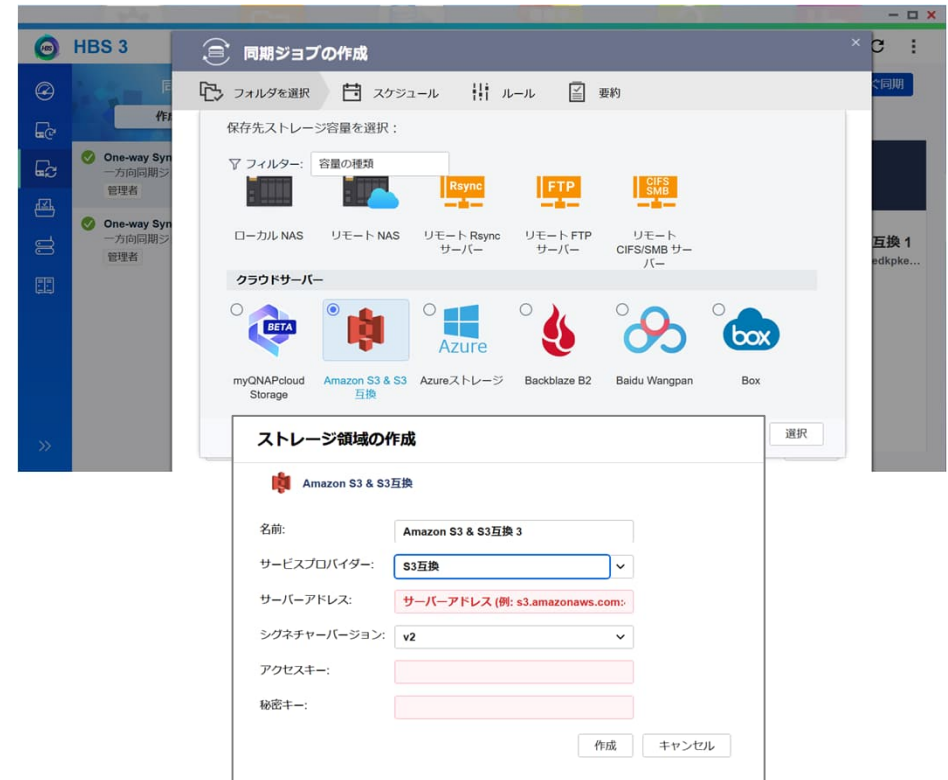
HBS 3

同

作

One-way Syn
一方向同期ジ
管理者

One-way Syn
一方向同期ジ
管理者

»

同期ジョブの作成

×

C

⋮

く同期

互換 1
edkpke...

フォルダを選択　スケジュール　ルール　要約

保存先ストレージ容量を選択：

フィルター：容量の種類

Rsync

FTP

CIFS SMB

ローカル NAS　リモート NAS　リモート Rsync サーバー　リモート FTP サーバー　リモート CIFS/SMB サーバー

クラウドサーバー

BETA

Azure

box

myQNAPcloud Storage　Amazon S3 & S3 互換　Azureストレージ　Backblaze B2　Baidu Wangpan　Box

選択

ストレージ領域の作成

Amazon S3 & S3互換

名前:　Amazon S3 & S3互換 3

サービスプロバイダー:　S3互換

サーバーアドレス:　サーバーアドレス (例: s3.amazonaws.com:

シグネチャーバージョン:　v2

アクセスキー:

秘密キー:

作成　キャンセル